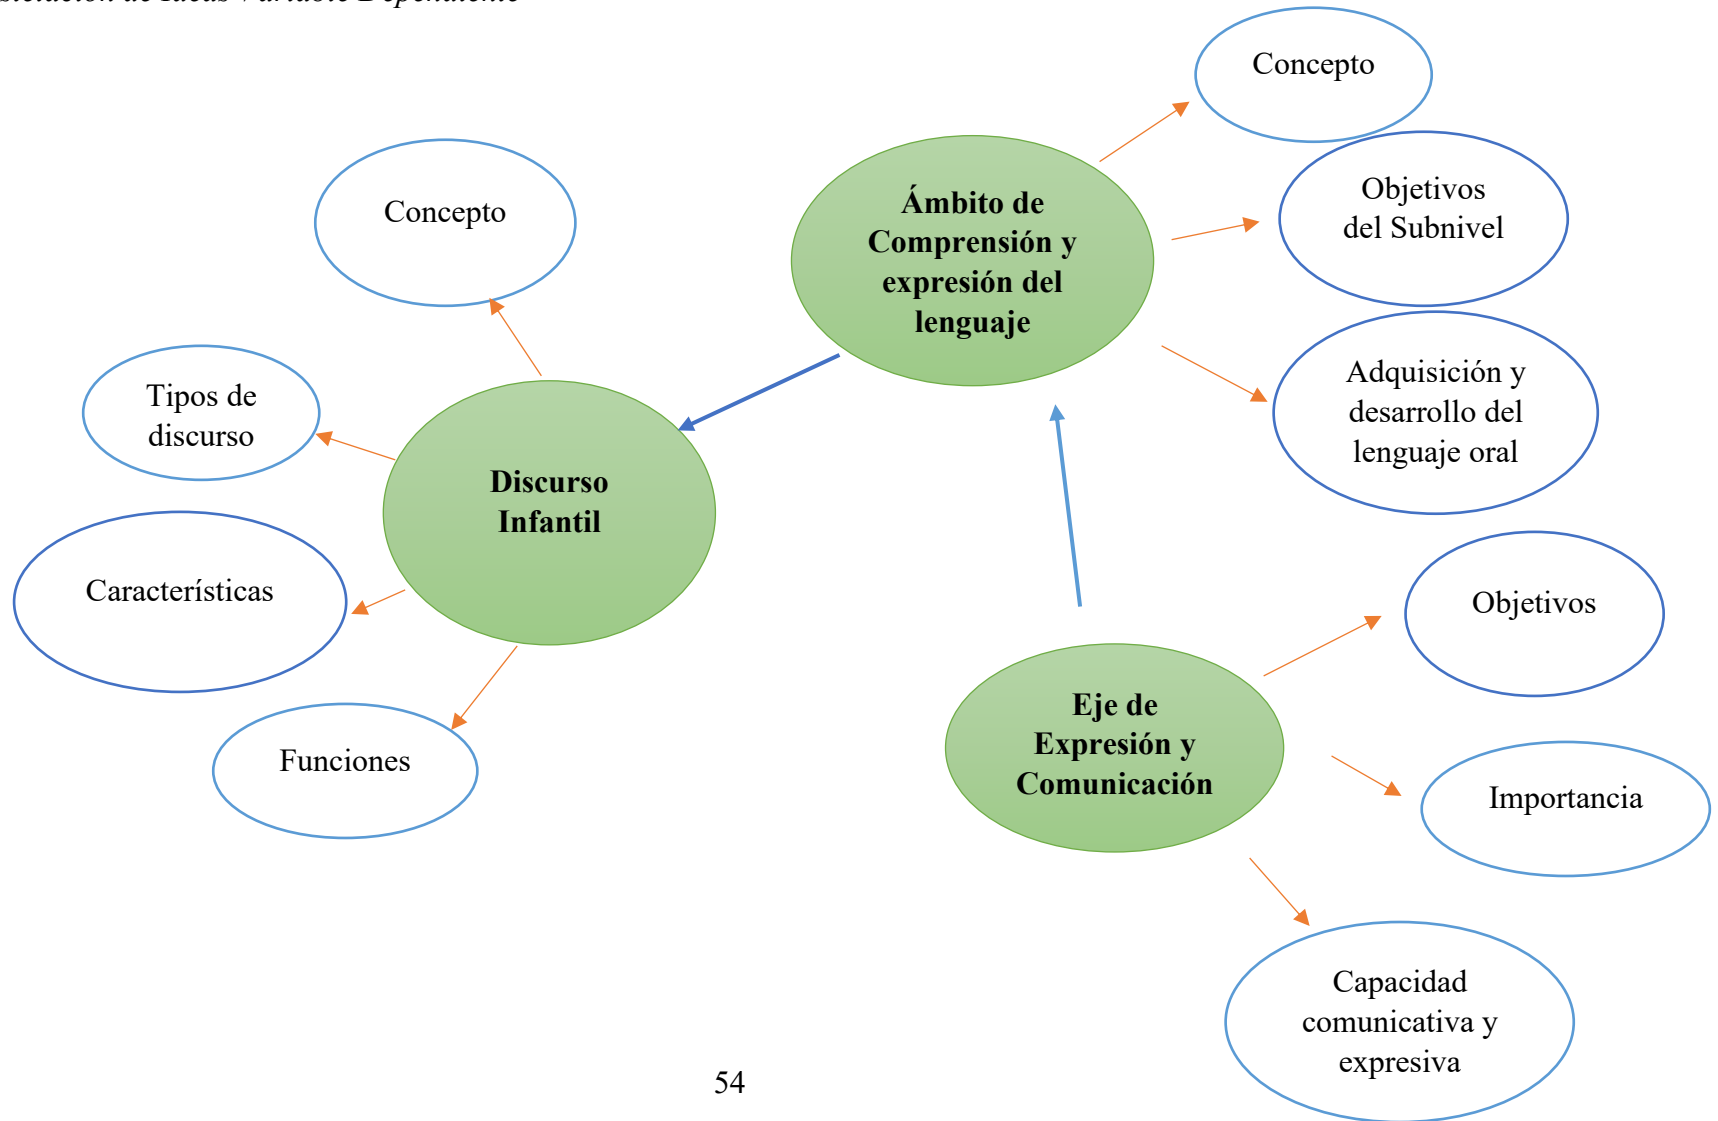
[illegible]

Concepto

Ámbito de Comprensión y expresión del lenguaje

Objetivos del Subnivel

Adquisición y desarrollo del lenguaje oral

Concepto

Tipos de discurso

Discurso Infantil

Características

Funciones

Objetivos

Eje de Expresión y Comunicación

Importancia

Capacidad comunicativa y expresiva

54